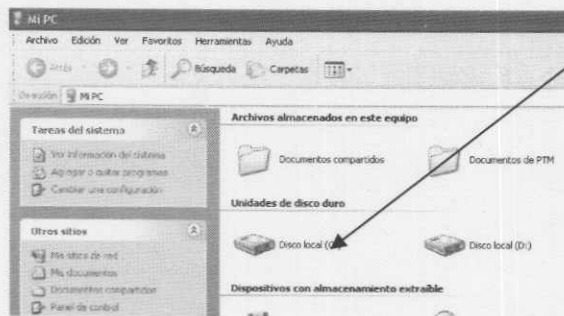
Mi PC
Archivo Edición Ver Favoritos Herramientas Ayuda
Atrás Búsqueda Carpetas
Dirección Mi PC

Tareas del sistema
Ver información del sistema
Agregar o quitar programas
Cambiar una configuración

Otros sitios
Mis sitios de red
Mis documentos
Documentos compartidos
Panel de control

Archivos almacenados en este equipo
Documentos compartidos
Documentos de PTM

Unidades de disco duro
Disco local (C:)
Disco local (D:)

Dispositivos con almacenamiento extraíble